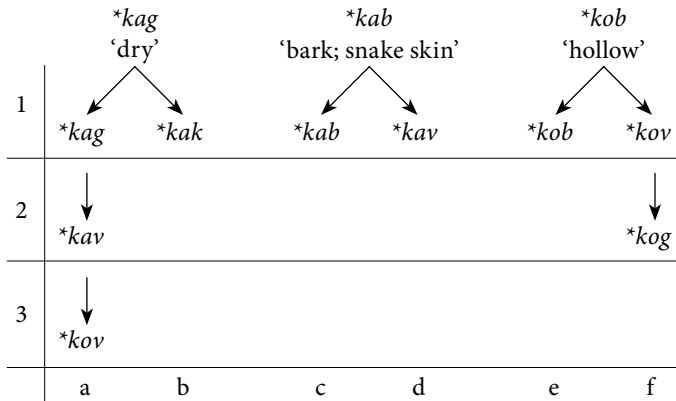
*kag
'dry'

*kab
'bark; snake skin'

*kob
'hollow'

|   | a | b | c | d | e | f |
|---|---|---|---|---|---|---|
| 1 | *kag | *kak | *kab | *kav | *kob | *kov |
| 2 | *kav | | | | | *kog |
| 3 | *kov | | | | | |